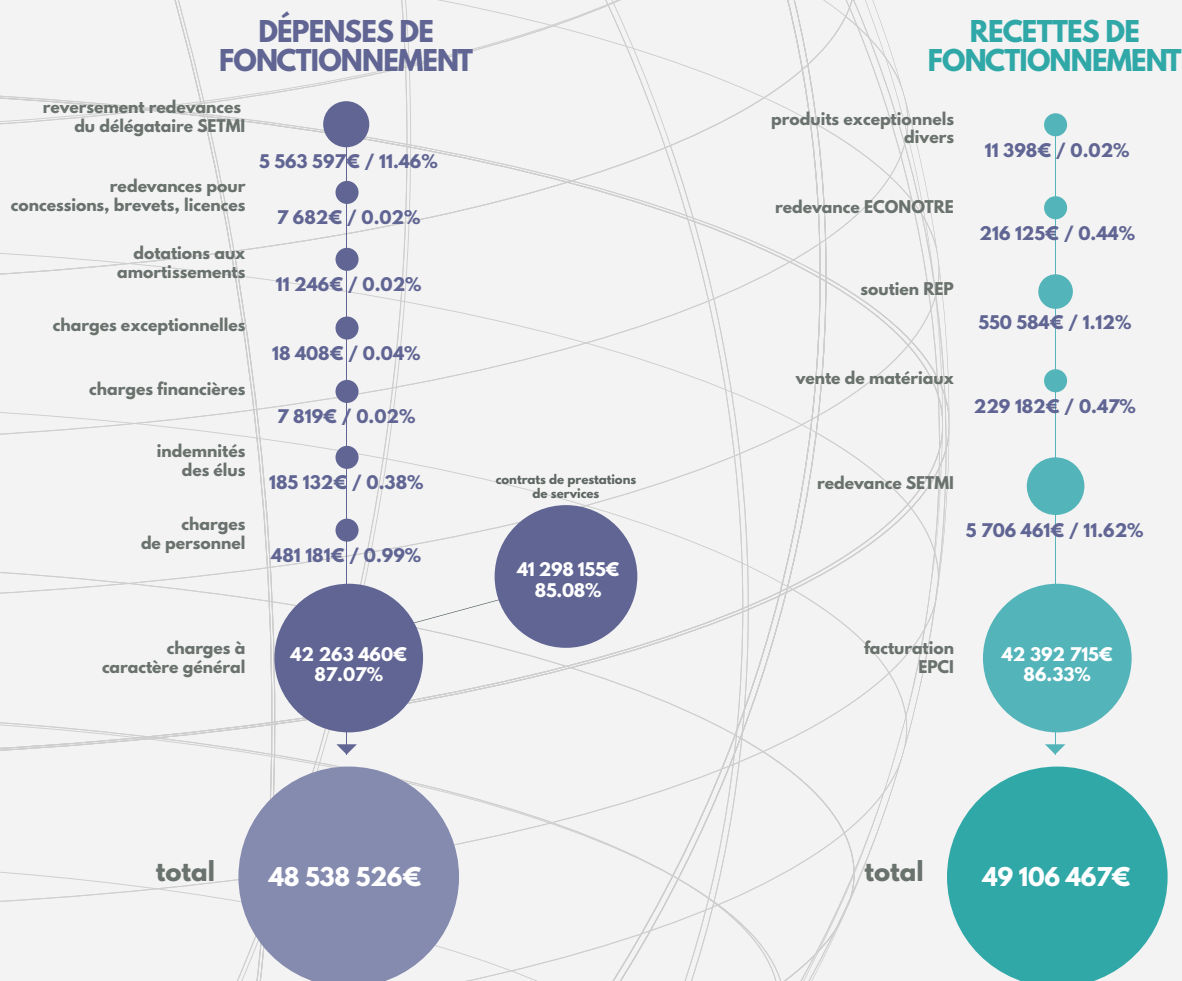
DÉPENSES DE FONCTIONNEMENT

reversement redevances du délégataire SETMI
5 563 597€ / 11.46%

redevances pour concessions, brevets, licences
7 682€ / 0.02%

dotations aux amortissements
11 246€ / 0.02%

charges exceptionnelles
18 408€ / 0.04%

charges financières
7 819€ / 0.02%

indemnités des élus
185 132€ / 0.38%

charges de personnel
481 181€ / 0.99%

contrats de prestations de services
41 298 155€
85.08%

charges à caractère général
42 263 460€
87.07%

total
48 538 526€

RECETTES DE FONCTIONNEMENT

produits exceptionnels divers
11 398€ / 0.02%

redevance ECONOTRE
216 125€ / 0.44%

soutien REP
550 584€ / 1.12%

vente de matériaux
229 182€ / 0.47%

redevance SETMI
5 706 461€ / 11.62%

facturation EPCI
42 392 715€
86.33%

total
49 106 467€